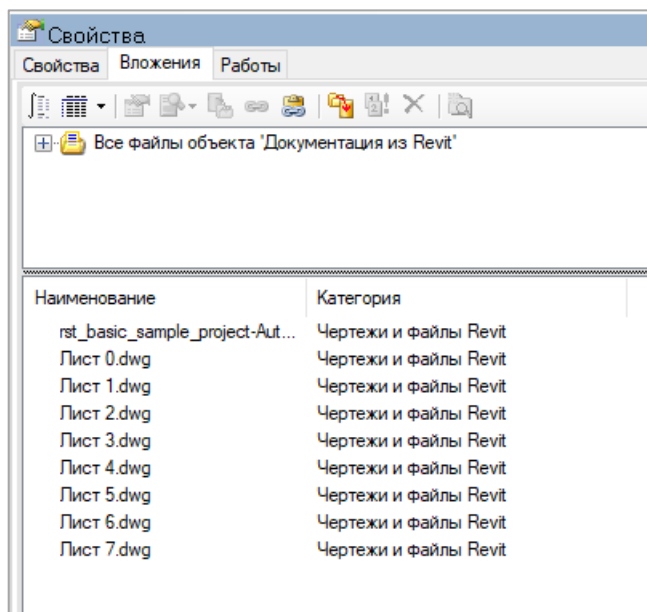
Свойства

Свойства | Вложения | Работы

Все файлы объекта 'Документация из Revit'

| Наименование | Категория |
|---|---|
| rst_basic_sample_project-Aut... | Чертежи и файлы Revit |
| Лист 0.dwg | Чертежи и файлы Revit |
| Лист 1.dwg | Чертежи и файлы Revit |
| Лист 2.dwg | Чертежи и файлы Revit |
| Лист 3.dwg | Чертежи и файлы Revit |
| Лист 4.dwg | Чертежи и файлы Revit |
| Лист 5.dwg | Чертежи и файлы Revit |
| Лист 6.dwg | Чертежи и файлы Revit |
| Лист 7.dwg | Чертежи и файлы Revit |